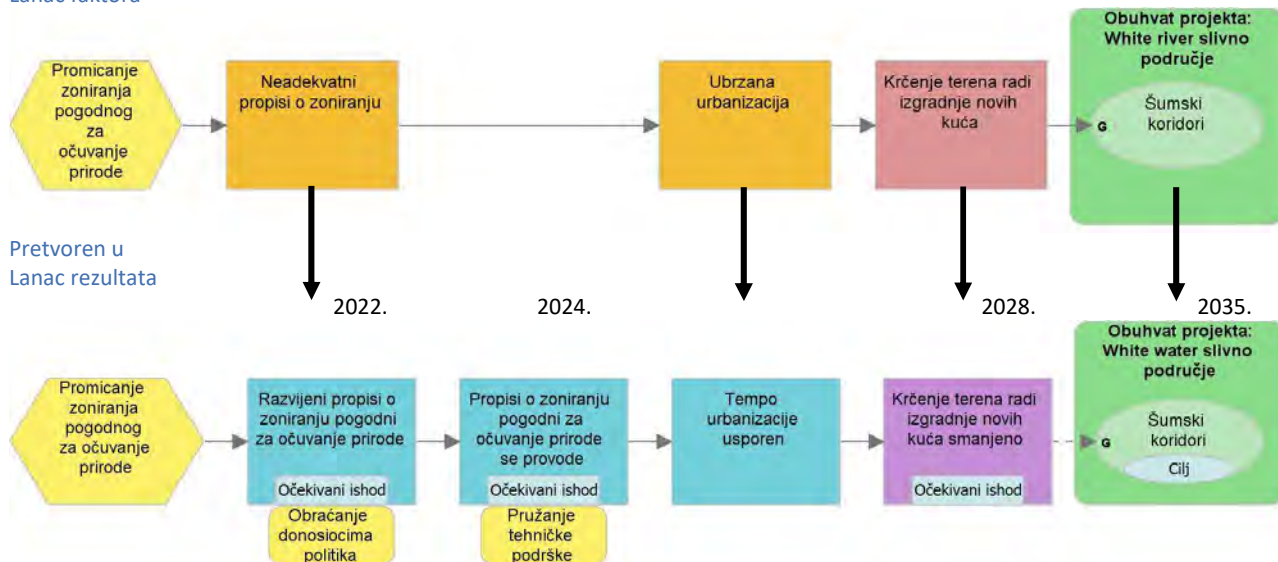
Lanac faktora

Promicanje zoniranja pogodnog za očuvanje prirode

Neadekvatni propisi o zoniranju

Ubrzana urbanizacija

Krčenje terena radi izgradnje novih kuća

Obuhvat projekta: White river slivno područje

G

Šumski koridori

Pretvoren u Lanac rezultata

2022.

2024.

2028.

2035.

Promicanje zoniranja pogodnog za očuvanje prirode

Razvijeni propisi o zoniranju pogodni za očuvanje prirode

Očekivani ishod

Obraćanje donosiocima politika

Propisi o zoniranju pogodni za očuvanje prirode se provode

Očekivani ishod

Pružanje tehničke podrške

Tempo urbanizacije usporen

Krčenje terena radi izgradnje novih kuća smanjeno

Očekivani ishod

Obuhvat projekta: White water slivno područje

G

Šumski koridori

Cilj